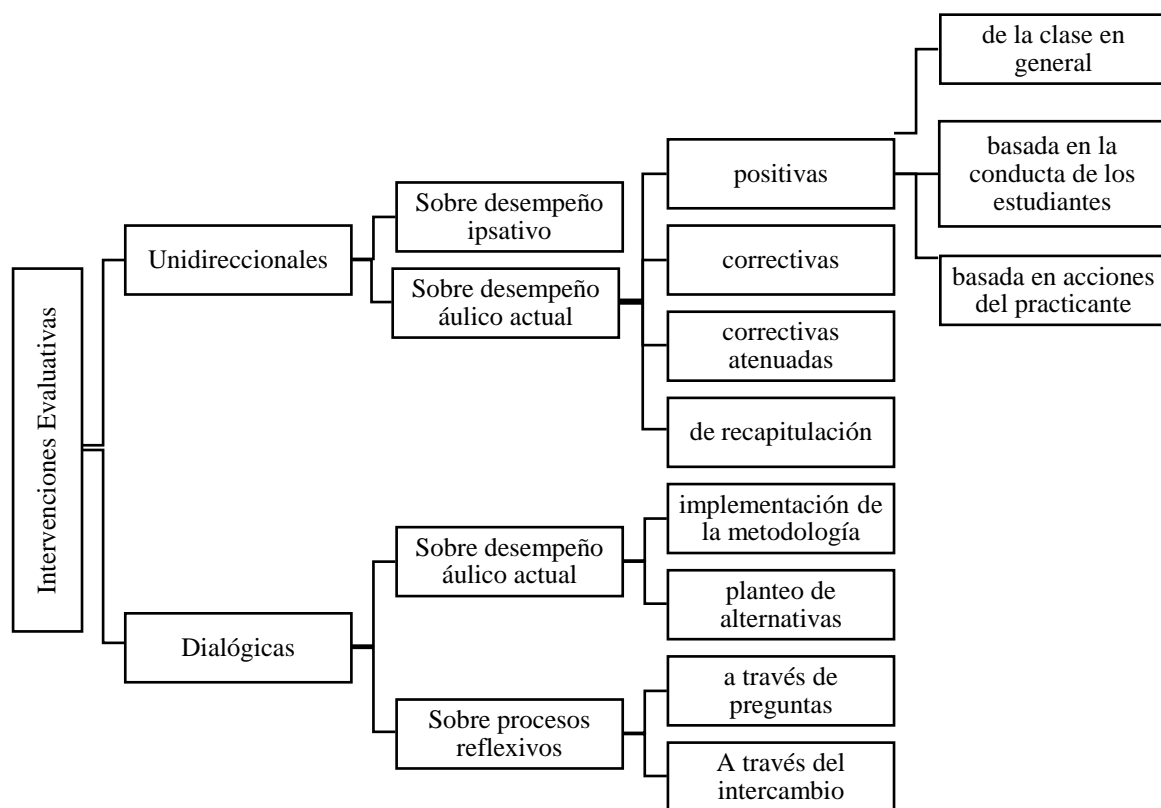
Intervenciones Evaluativas

Unidireccionales

Sobre desempeño ipsativo

Sobre desempeño áulico actual

positivas

de la clase en general

basada en la conducta de los estudiantes

basada en acciones del practicante

correctivas

correctivas atenuadas

de recapitulación

Dialógicas

Sobre desempeño áulico actual

implementación de la metodología

planteo de alternativas

Sobre procesos reflexivos

a través de preguntas

A través del intercambio